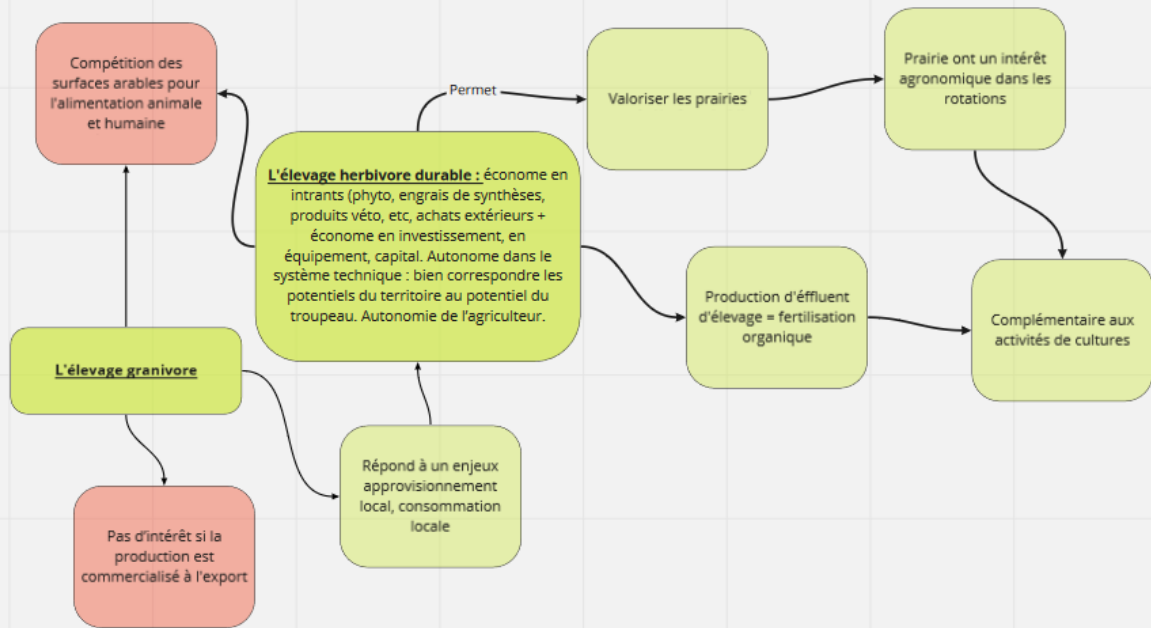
Compétition des surfaces arables pour l'alimentation animale et humaine

Permet

Valoriser les prairies

Prairie ont un intérêt agronomique dans les rotations

L'élevage herbivore durable : économe en intrants (phyto, engrais de synthèses, produits véto, etc, achats extérieurs + économe en investissement, en équipement, capital. Autonome dans le système technique : bien correspondre les potentiels du territoire au potentiel du troupeau. Autonomie de l'agriculteur.

Production d'éffluent d'élevage = fertilisation organique

Complémentaire aux activités de cultures

L'élevage granivore

Répond à un enjeux approvisionnement local, consommation locale

Pas d'intérêt si la production est commercialisé à l'export